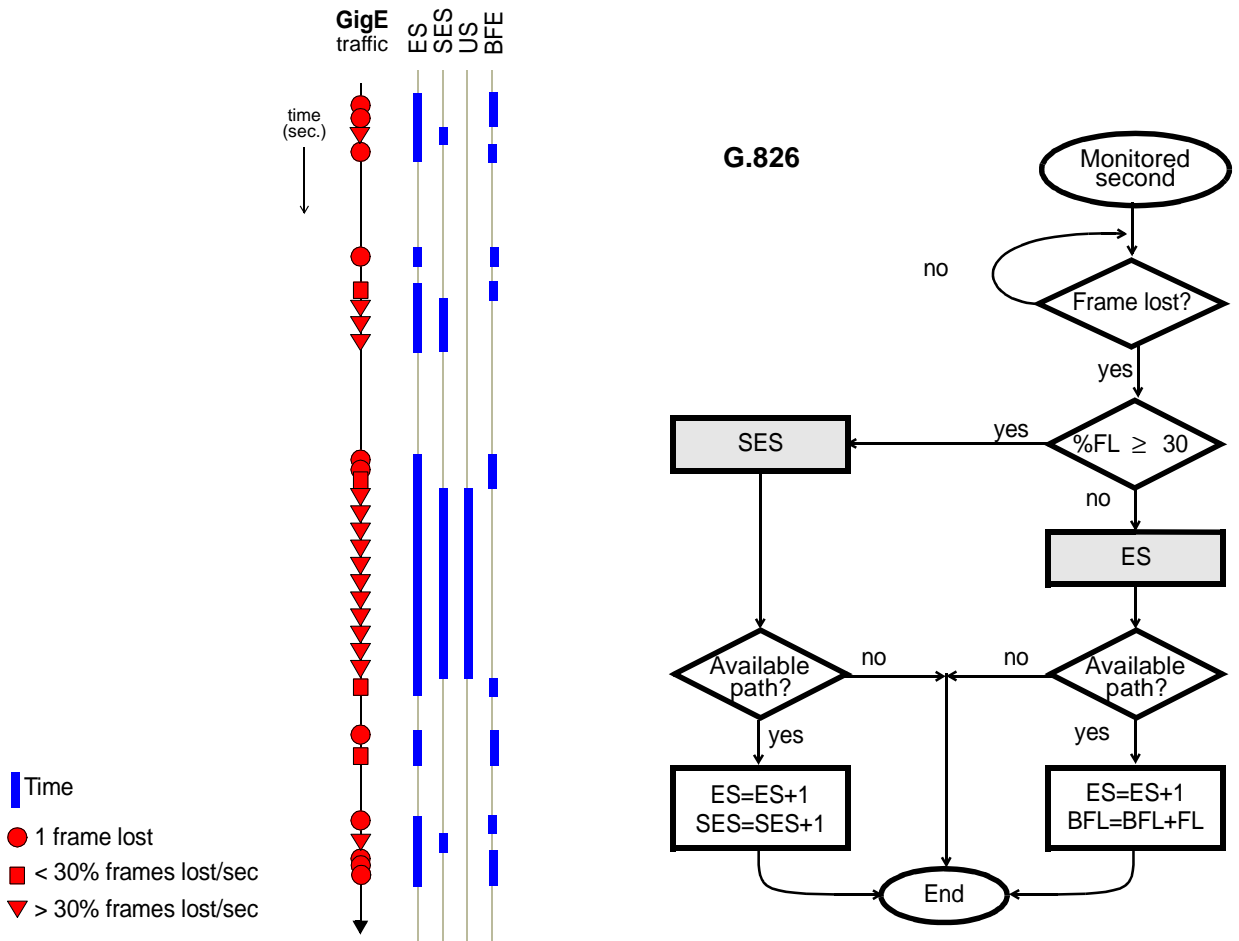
GigE traffic

ES
SES
US
BFE

time (sec.)

Time
1 frame lost
< 30% frames lost/sec
> 30% frames lost/sec

G.826

Monitored second

no

Frame lost?

yes

SES

yes

%FL $\geq$ 30

no

ES

Available path?

no

no

Available path?

yes

yes

ES=ES+1
SES=SES+1

ES=ES+1
BFL=BFL+FL

End